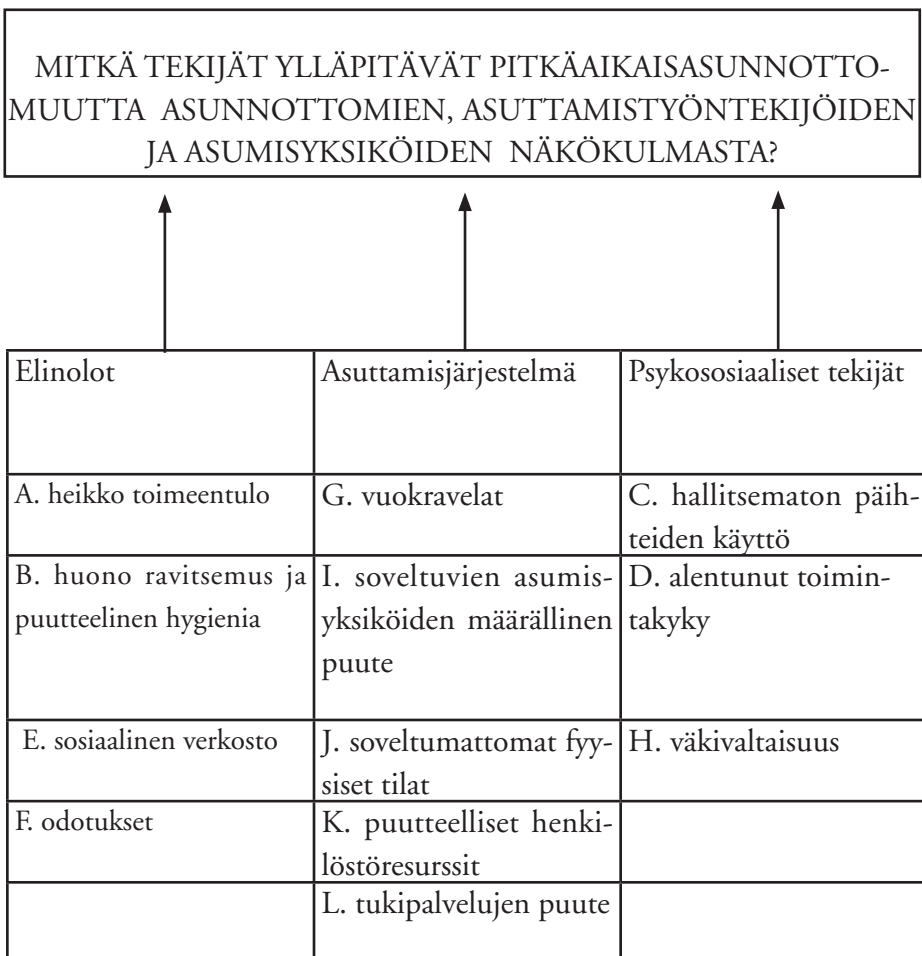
MITKÄ TEKIJÄT YLLÄPITÄVÄT PITKÄAIKAISASUNNOTTOMUUTTA ASUNNOTTOMIEN, ASUTTAMISTYÖNTEKIJÖIDEN JA ASUMISYKSIKÖIDEN NÄKÖKULMASTA?

| Elinolot | Asuttamisjärjestelmä | Psykososiaaliset tekijät |
|---|---|---|
| A. heikko toimeentulo | G. vuokravelat | C. hallitsematon päihteiden käyttö |
| B. huono ravitsemus ja puutteelinen hygienia | I. soveltuvien asumisyksiköiden määrällinen puute | D. alentunut toimintakyky |
| E. sosiaalinen verkosto | J. soveltumattomat fyysiset tilat | H. väkivaltaisuus |
| F. odotukset | K. puutteelliset henkilöstöresurssit | |
| | L. tukipalvelujen puute | |